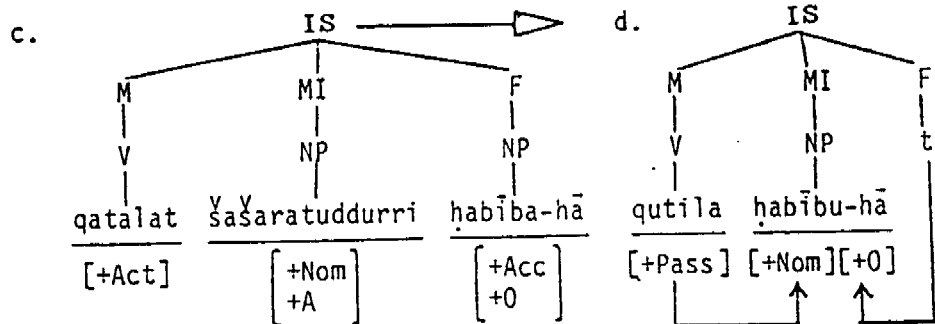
c.

IS

M MI F

V NP NP

qatalat šašaratuddurri ḥabība-hā

[+Act] $\begin{bmatrix}+Nom\\+A\end{bmatrix}$ $\begin{bmatrix}+Acc\\+0\end{bmatrix}$

d.

IS

M MI F

V NP t

qutila ḥabību-hā

[+Pass] [+Nom][+0]